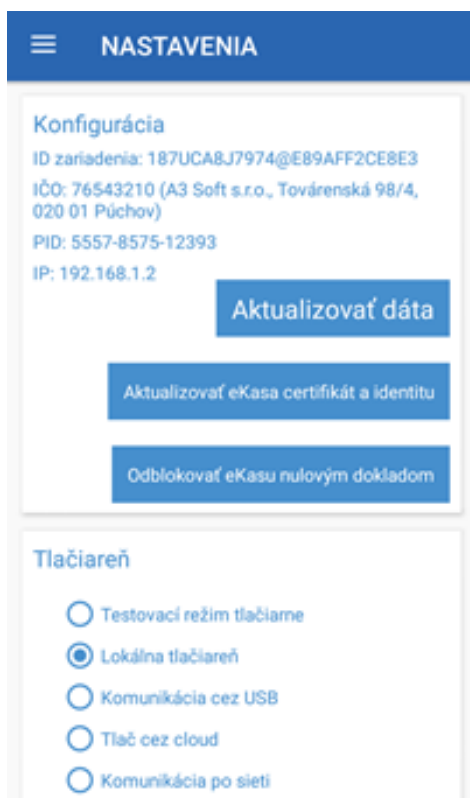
NASTAVENIA

Konfigurácia

ID zariadenia: 187UCA8J7974@E89AFF2CE8E3

IČO: 76543210 (A3 Soft s.r.o., Továrenská 98/4, 020 01 Púchov)

PID: 5557-8575-12393

IP: 192.168.1.2

Aktualizovať dáta

Aktualizovať eKasa certifikát a identitu

Odblokovať eKasu nulovým dokladom

Tlačiareň

Testovací režim tlačiarne

Lokálna tlačiareň

Komunikácia cez USB

Tlač cez cloud

Komunikácia po sieti